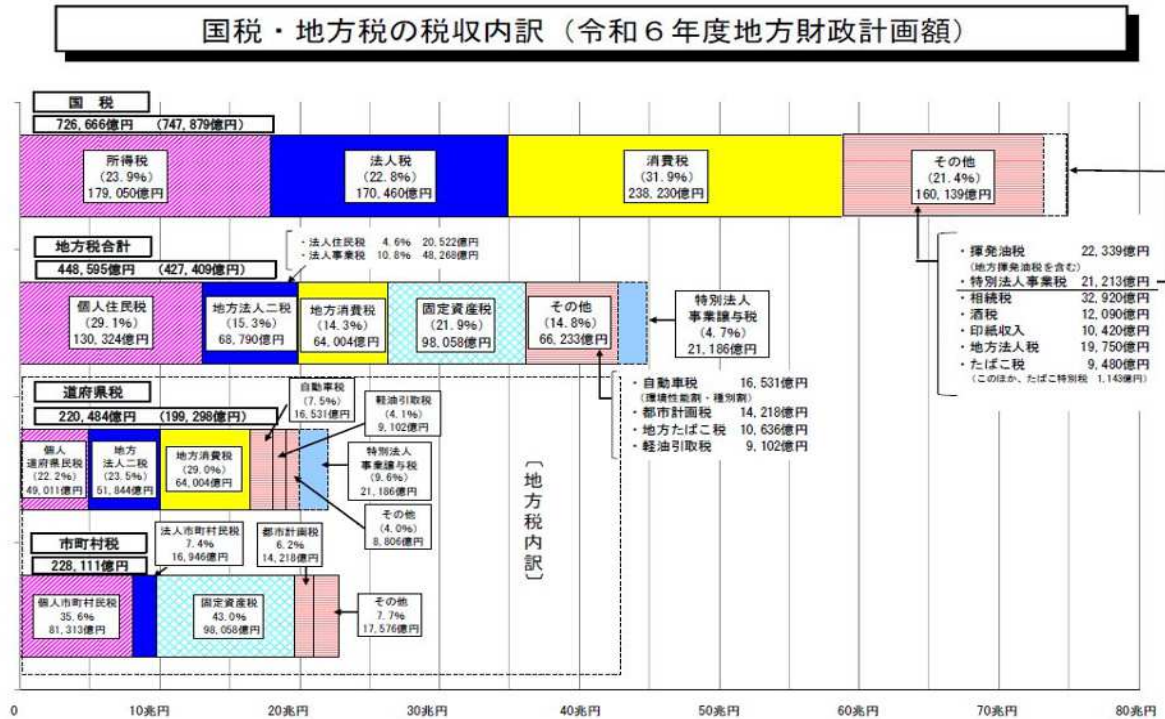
国税・地方税の税収内訳（令和６年度地方財政計画額）

国　税
726,666億円　(747,879億円)

所得税
(23.9%)
179,050億円

法人税
(22.8%)
170,460億円

消費税
(31.9%)
238,230億円

その他
(21.4%)
160,139億円

・揮発油税　22,339億円
(地方揮発油税を含む)
・特別法人事業税　21,213億円
・相続税　32,920億円
・酒税　12,090億円
・印紙収入　10,420億円
・地方法人税　19,750億円
・たばこ税　9,480億円
(このほか、たばこ特別税 1,143億円)

地方税合計
448,595億円　(427,409億円)

・法人住民税　4.6%　20,522億円
・法人事業税　10.8%　48,268億円

個人住民税
(29.1%)
130,324億円

地方法人二税
(15.3%)
68,790億円

地方消費税
(14.3%)
64,004億円

固定資産税
(21.9%)
98,058億円

その他
(14.8%)
66,233億円

特別法人
事業譲与税
(4.7%)
21,186億円

・自動車税　16,531億円
(環境性能割・種別割)
・都市計画税　14,218億円
・地方たばこ税　10,636億円
・軽油引取税　9,102億円

道府県税
220,484億円　(199,298億円)

自動車税
(7.5%)
16,531億円

軽油引取税
(4.1%)
9,102億円

個人
道府県民税
(22.2%)
49,011億円

地方
法人二税
(23.5%)
51,844億円

地方消費税
(29.0%)
64,004億円

特別法人
事業譲与税
(9.6%)
21,186億円

その他
(4.0%)
8,806億円

〔地方税内訳〕

市町村税
228,111億円

法人市町村民税
7.4%
16,946億円

都市計画税
6.2%
14,218億円

個人市町村民税
35.6%
81,313億円

固定資産税
43.0%
98,058億円

その他
7.7%
17,576億円

0　10兆円　20兆円　30兆円　40兆円　50兆円　60兆円　70兆円　80兆円